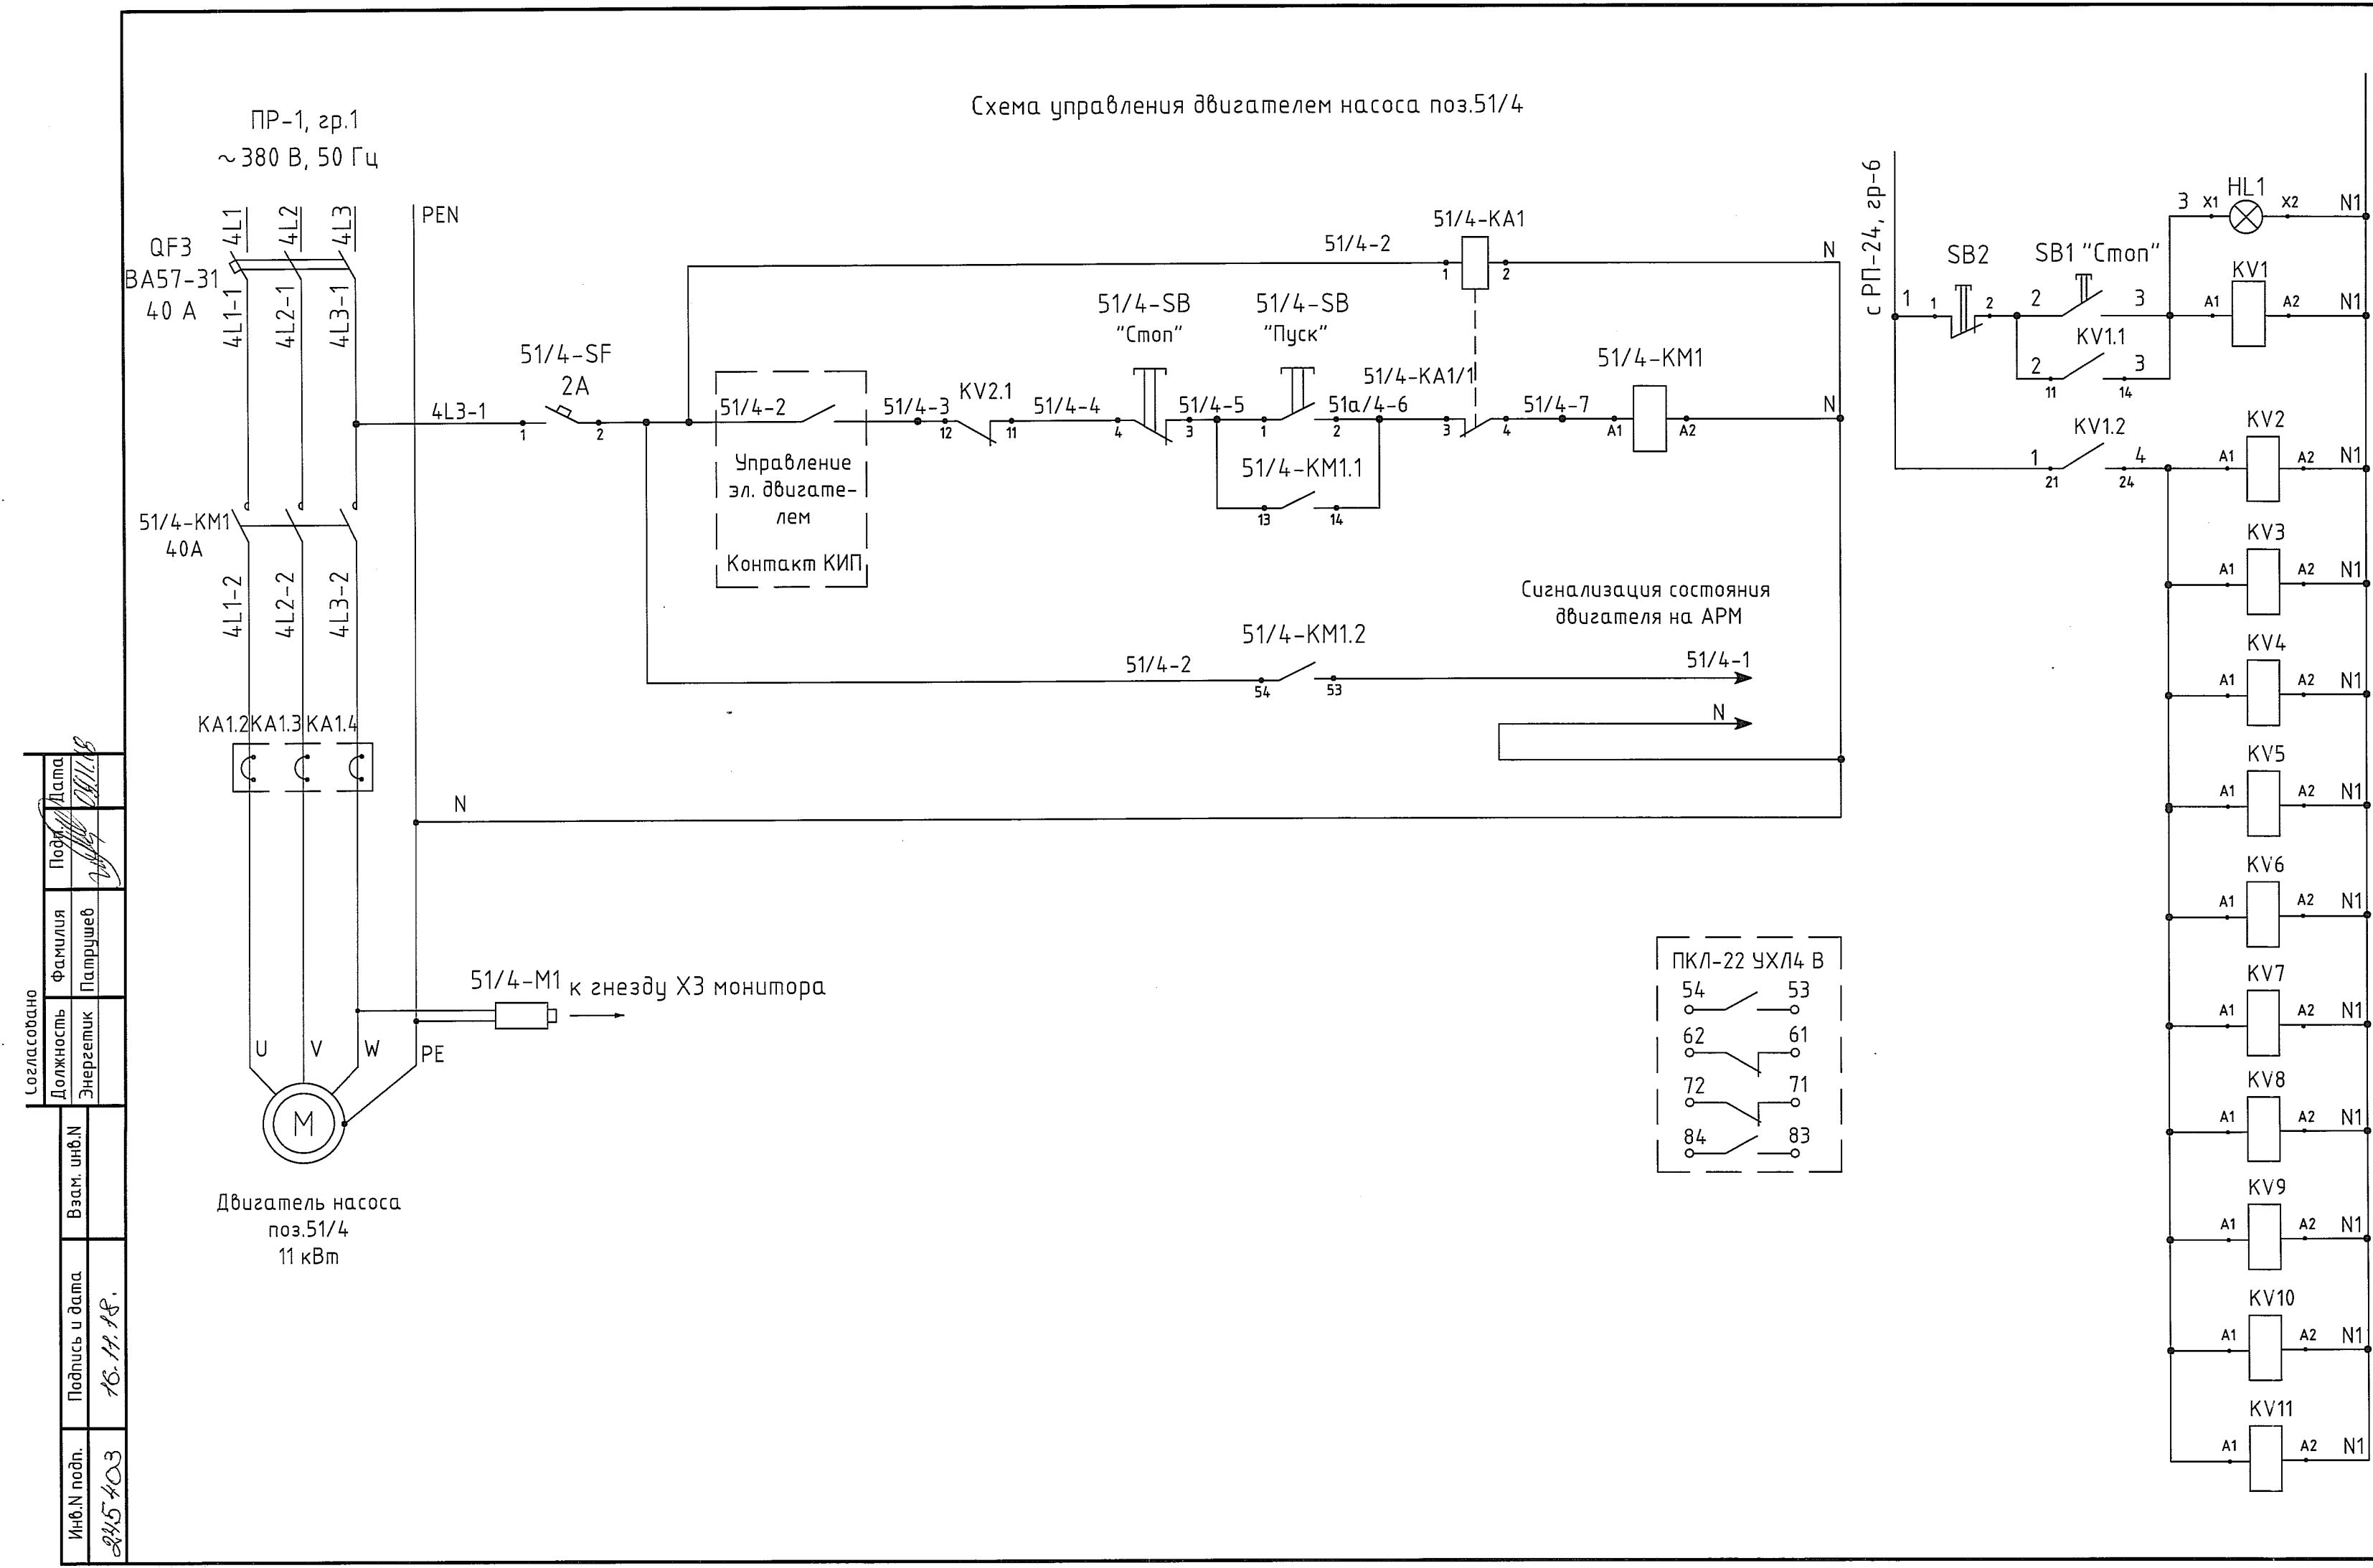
Схема управления двигателем насоса поз.51/4

ПР-1, гр.1
~380 В, 50 Гц

4L1 4L2 4L3 PEN

QF3
ВА57-31
40 А

4L1-1 4L2-1 4L3-1

51/4-KM1
40А

4L1-2 4L2-2 4L3-2

KA1.2 KA1.3 KA1.4

N

U V W PE

M

Двигатель насоса
поз.51/4
11 кВт

51/4-M1 к гнезду Х3 монитора

4L3-1
51/4-SF
2А
1 2

51/4-2
51/4-KA1
1 2
N

51/4-2
Управление эл. двигателем
Контакт КИП

51/4-3 KV2.1 12 11
51/4-4
51/4-SB "Стоп" 4 3
51/4-5
51/4-SB "Пуск" 1 2
51а/4-6
51/4-KA1/1 3 4
51/4-7
51/4-KM1 A1 A2
N

51/4-KM1.1
13 14

Сигнализация состояния двигателя на АРМ

51/4-2
51/4-KM1.2
54 53
51/4-1
N

ПКЛ-22 УХЛ4 В
54 53
62 61
72 71
84 83

с РП-24, гр-6
1 1 2
SB2
2 SB1 "Стоп" 3
KV1.1
2 3
11 14
3 X1 HL1 X2 N1
KV1 A1 A2 N1
KV1.2
1 4
21 24
KV2 A1 A2 N1
KV3 A1 A2 N1
KV4 A1 A2 N1
KV5 A1 A2 N1
KV6 A1 A2 N1
KV7 A1 A2 N1
KV8 A1 A2 N1
KV9 A1 A2 N1
KV10 A1 A2 N1
KV11 A1 A2 N1

Согласовано
| Должность | Фамилия | Подп. | Дата |
|---|---|---|---|
| Энергетик | Патрушев | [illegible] | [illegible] |

Взам. инв.N
Подпись и дата 16.11.18.
Инв.N подл. 245403